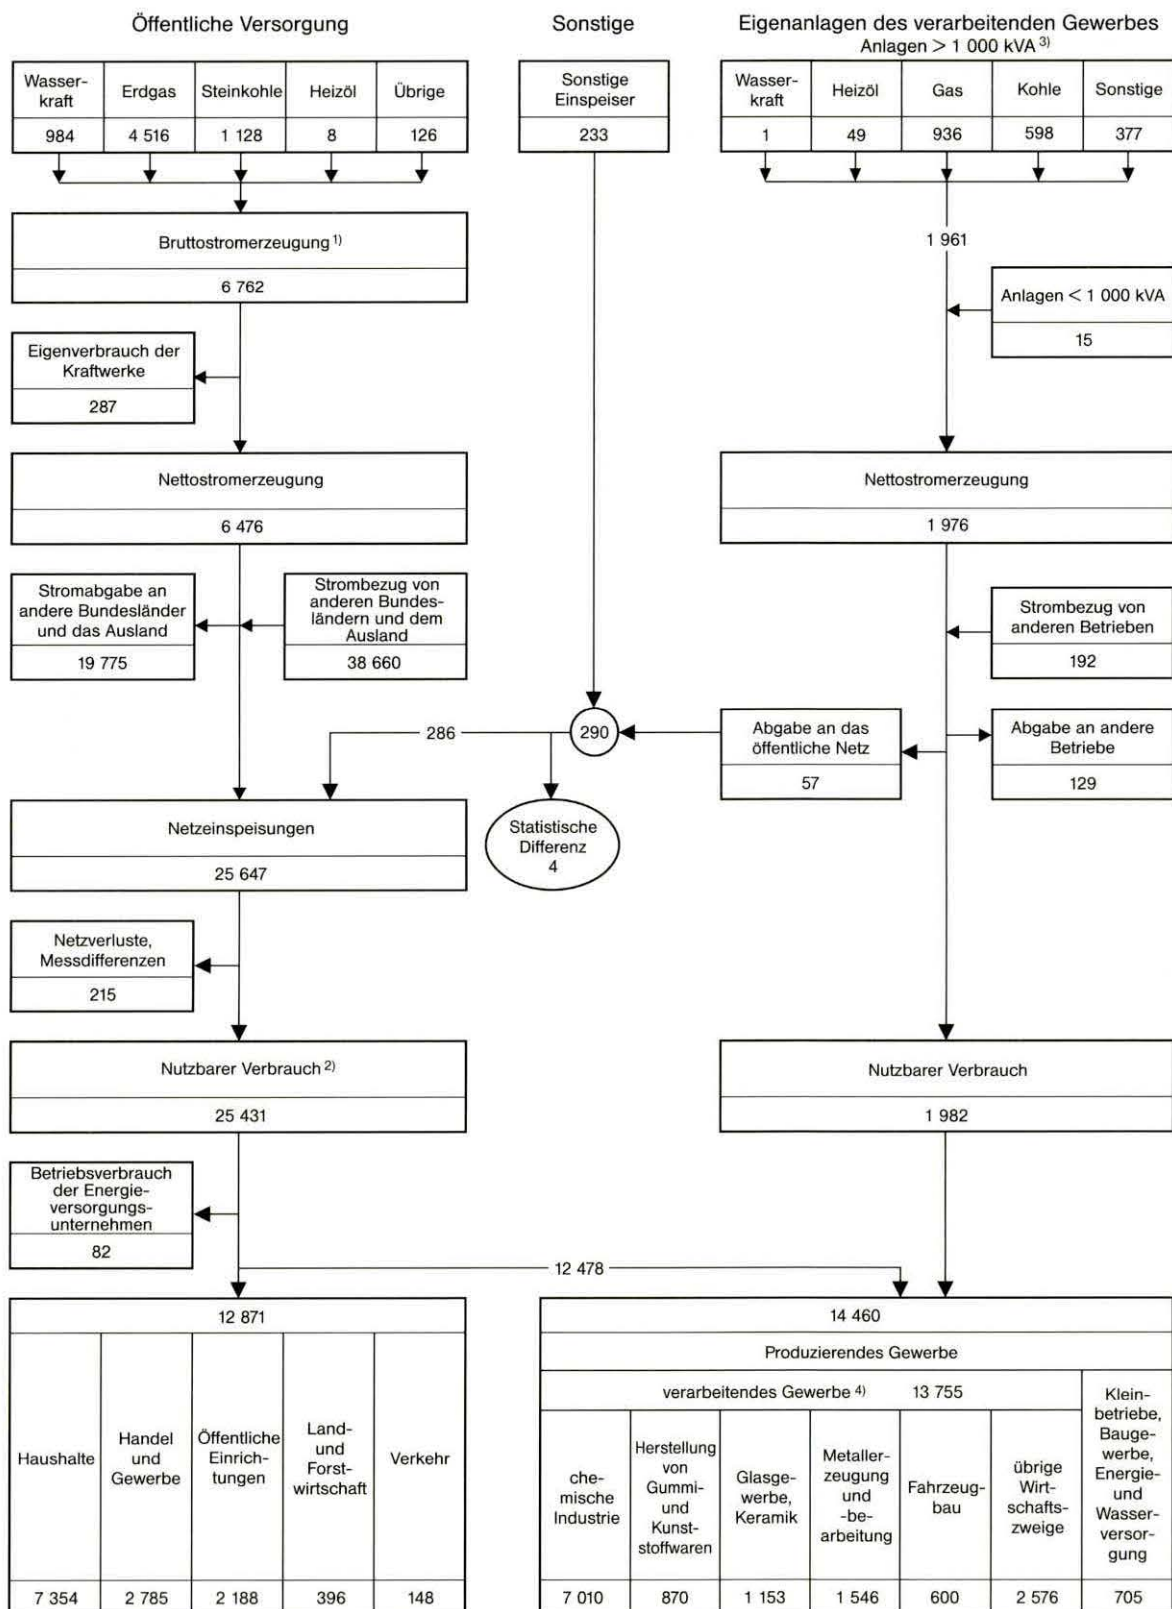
Öffentliche Versorgung

| Wasserkraft | Erdgas | Steinkohle | Heizöl | Übrige |
|---|---|---|---|---|
| 984 | 4 516 | 1 128 | 8 | 126 |

Bruttostromerzeugung $^{1)}$
6 762

Eigenverbrauch der Kraftwerke
287

Nettostromerzeugung
6 476

Stromabgabe an andere Bundesländer und das Ausland
19 775

Strombezug von anderen Bundesländern und dem Ausland
38 660

Sonstige

Sonstige Einspeiser
233

Eigenanlagen des verarbeitenden Gewerbes
Anlagen > 1 000 kVA $^{3)}$

| Wasserkraft | Heizöl | Gas | Kohle | Sonstige |
|---|---|---|---|---|
| 1 | 49 | 936 | 598 | 377 |

1 961

Anlagen < 1 000 kVA
15

Nettostromerzeugung
1 976

Strombezug von anderen Betrieben
192

286

290

Abgabe an das öffentliche Netz
57

Abgabe an andere Betriebe
129

Netzeinspeisungen
25 647

Statistische Differenz
4

Netzverluste, Messdifferenzen
215

Nutzbarer Verbrauch $^{2)}$
25 431

Nutzbarer Verbrauch
1 982

Betriebsverbrauch der Energieversorgungsunternehmen
82

12 478

| 12 871 | | | | |
|---|---|---|---|---|
| Haushalte | Handel und Gewerbe | Öffentliche Einrichtungen | Land- und Forstwirtschaft | Verkehr |
| 7 354 | 2 785 | 2 188 | 396 | 148 |

| 14 460 | | | | | | |
|---|---|---|---|---|---|---|
| Produzierendes Gewerbe | | | | | | |
| verarbeitendes Gewerbe $^{4)}$ 13 755 | | | | | | Kleinbetriebe, Baugewerbe, Energie- und Wasserversorgung |
| chemische Industrie | Herstellung von Gummi- und Kunststoffwaren | Glasgewerbe, Keramik | Metallerzeugung und -bearbeitung | Fahrzeugbau | übrige Wirtschaftszweige | |
| 7 010 | 870 | 1 153 | 1 546 | 600 | 2 576 | 705 |